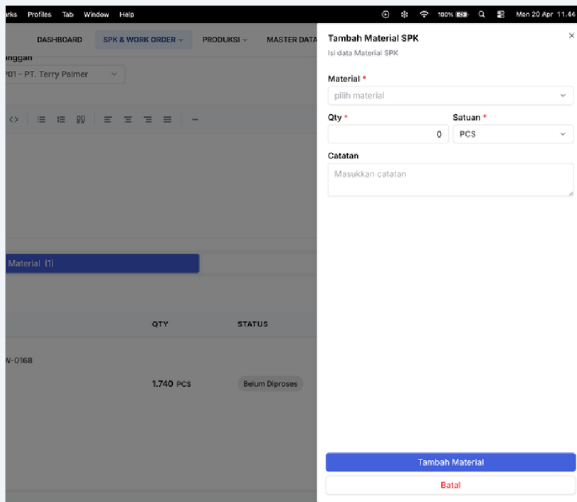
arks Profiles Tab Window Help

100% Mon 20 Apr 11.44

DASHBOARD SPK & WORK ORDER PRODUKSI MASTER DATA

nggan

P01 - PT. Terry Palmer

Material (1)

QTY STATUS

N-0168

1.740 PCS Belum Diproses

Tambah Material SPK
Isi data Material SPK

×

Material *
pilih material

Qty *
0

Satuan *
PCS

Catatan
Masukkan catatan

Tambah Material

Batal